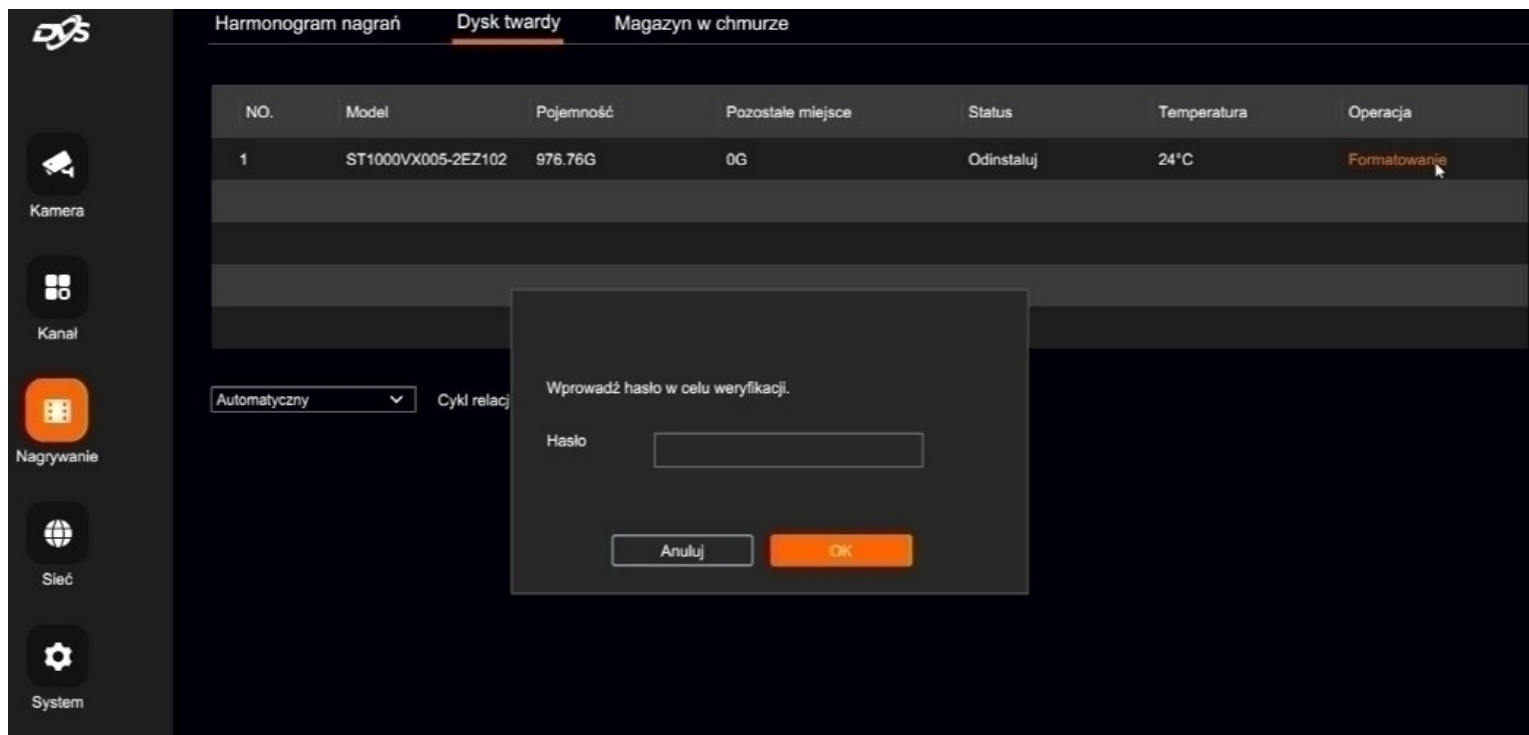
DYS

Kamera

Kanał

Nagrywanie

Sieć

System

Harmonogram nagrań Dysk twardy Magazyn w chmurze

| NO. | Model | Pojemność | Pozostałe miejsce | Status | Temperatura | Operacja |
|---|---|---|---|---|---|---|
| 1 | ST1000VX005-2EZ102 | 976.76G | 0G | Odinstaluj | 24°C | Formatowanie |

Automatyczny

Cykl relacj

Wprowadź hasło w celu weryfikacji.

Hasło

Anuluj OK